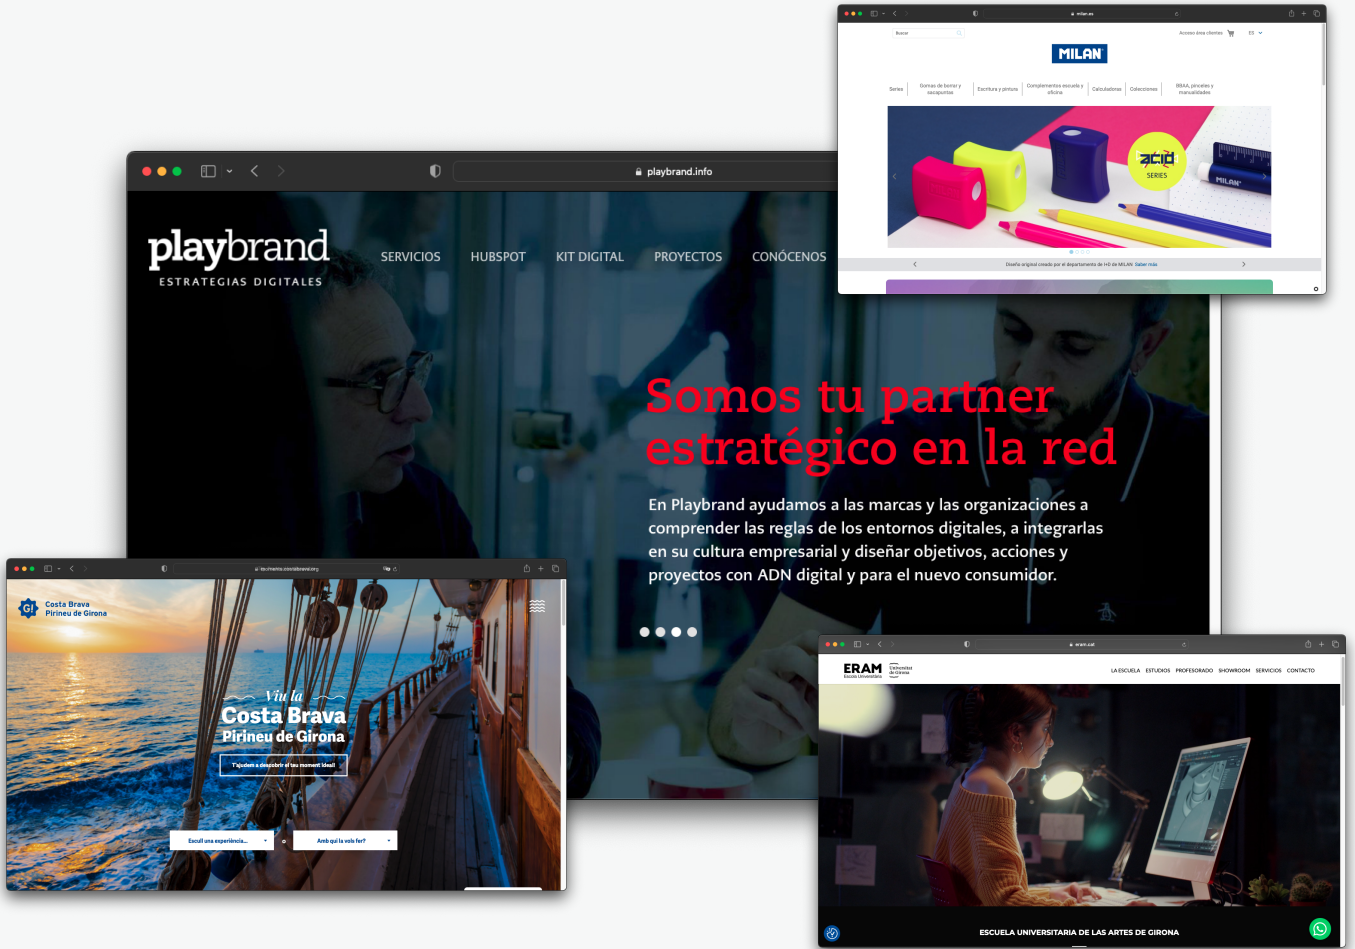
milan.es

Buscar

Acceso área clientes

ES

MILAN

Series | Gomas de borrar y sacapuntas | Escritura y pintura | Complementos escuela y oficina | Calculadoras | Colecciones | BBAA, pinceles y manualidades

acid SERIES

MILAN

Diseño original creado por el departamento de I+D de MILAN Saber más

playbrand.info

playbrand
ESTRATEGIAS DIGITALES

SERVICIOS HUBSPOT KIT DIGITAL PROYECTOS CONÓCENOS

Somos tu partner estratégico en la red

En Playbrand ayudamos a las marcas y las organizaciones a comprender las reglas de los entornos digitales, a integrarlas en su cultura empresarial y diseñar objetivos, acciones y proyectos con ADN digital y para el nuevo consumidor.

ca.costabrava.org

GI Costa Brava Pirineu de Girona

Viu la
Costa Brava
Pirineu de Girona

T'ajudem a descobrir el teu moment ideal!

Escull una experiència...

Amb qui la vols fer?

eram.cat

ERAM Escola Universitària | Universitat de Girona

LA ESCUELA ESTUDIOS PROFESORADO SHOWROOM SERVICIOS CONTACTO

ESCUELA UNIVERSITARIA DE LAS ARTES DE GIRONA